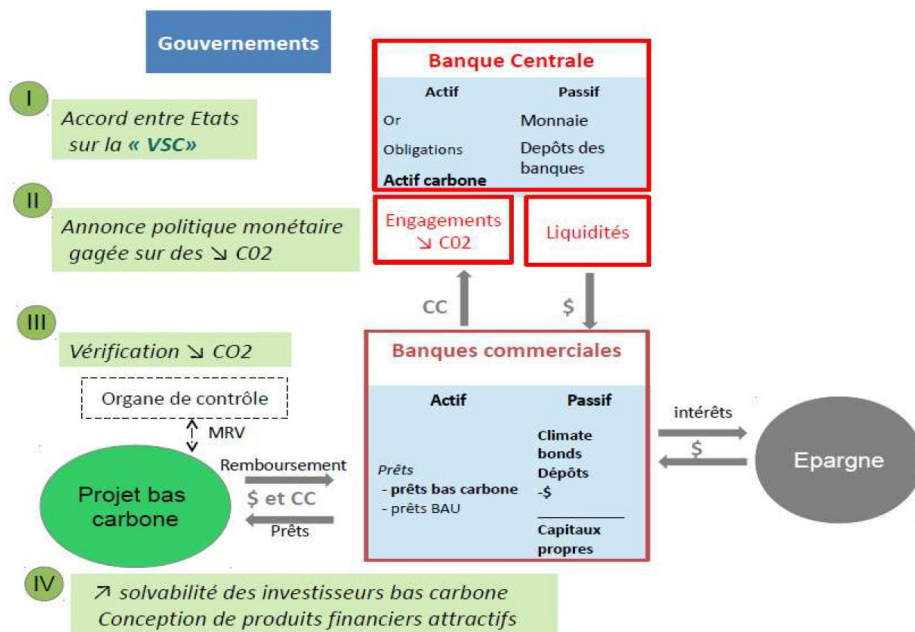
Gouvernements

I

Accord entre Etats sur la « VSC»

Banque Centrale

| Actif | Passif |
|---|---|
| Or | Monnaie |
| Obligations | Depôts des banques |
| Actif carbone | |

II

Annonce politique monétaire gagée sur des ↘ CO2

Engagements ↘ C02

Liquidités

CC

$

III

Vérification ↘ CO2

Organe de contrôle

MRV

Banques commerciales

| Actif | Passif |
|---|---|
| Prêts - prêts bas carbone - prêts BAU | Climate bonds Dépôts -$ |
| | Capitaux propres |

intérêts

$

Epargne

Remboursement

$ et CC

Prêts

Projet bas carbone

IV

↗ solvabilité des investisseurs bas carbone
Conception de produits financiers attractifs